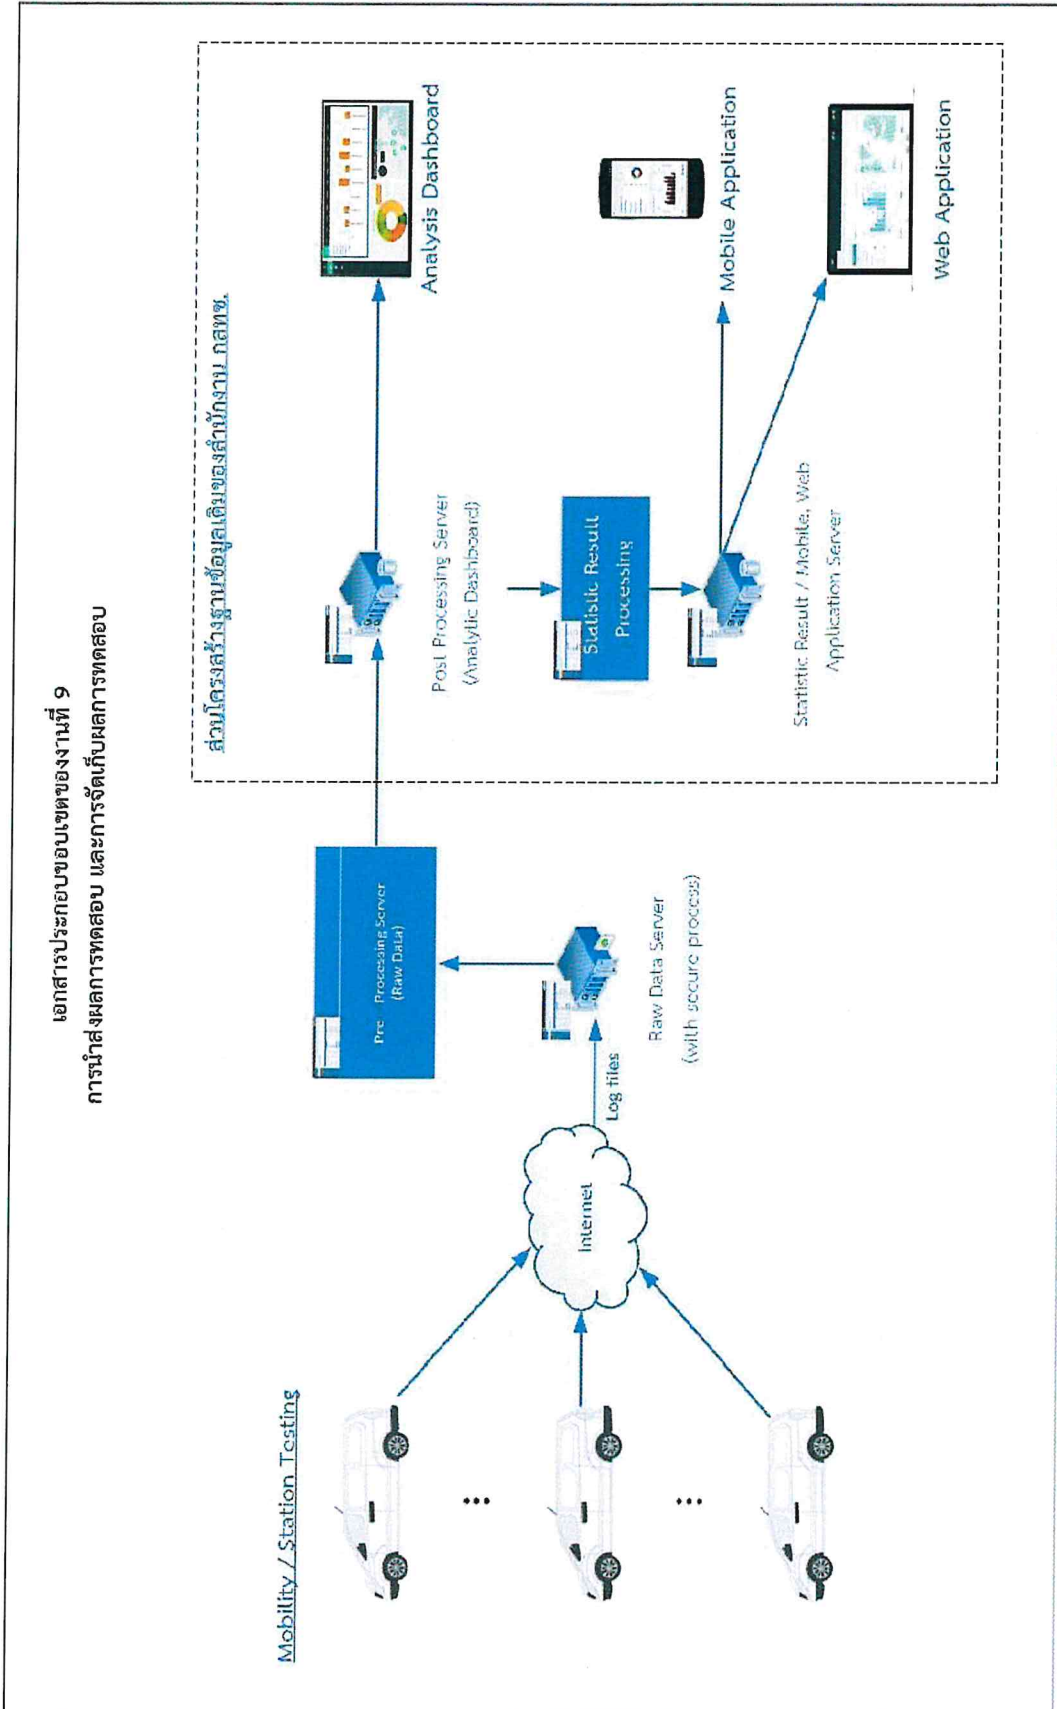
เอกสารประกอบขอบเขตของงานที่ 9
การนำส่งผลการทดสอบ และการจัดเก็บผลการทดสอบ

Mobility / Station Testing

...

...

Internet

Log files

Raw Data Server
(with secure process)

Pre Processing Server
(Raw Data)

ส่วนโครงสร้างฐานข้อมูลเดิมของสำนักงาน กสทช.

Post Processing Server
(Analytic Dashboard)

Statistic Result Processing

Statistic Result / Mobile, Web Application Server

Analysis Dashboard

Mobile Application

Web Application